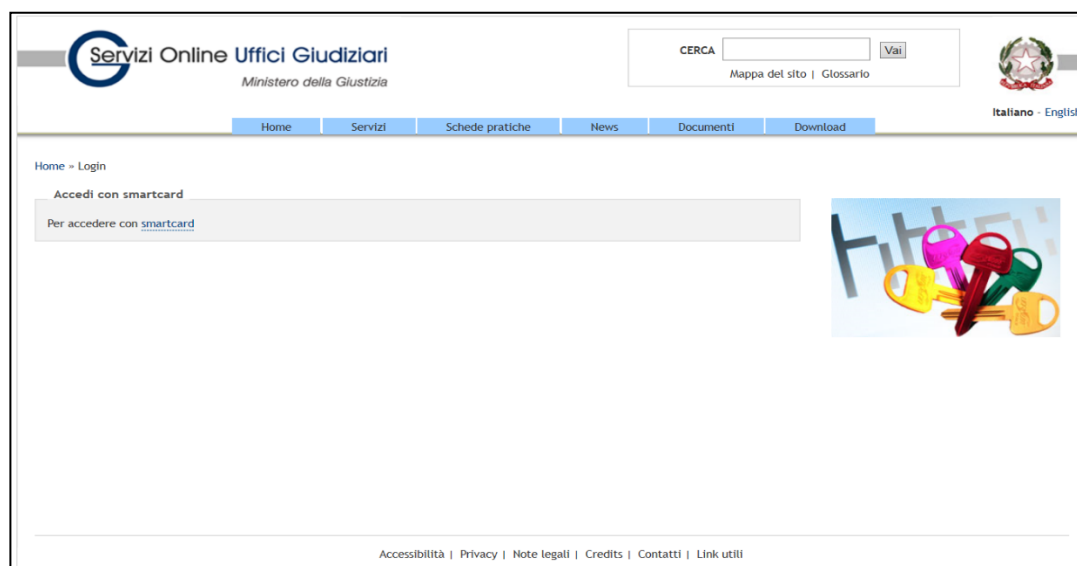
Servizi Online Uffici Giudiziari
Ministero della Giustizia

CERCA Vai
Mappa del sito | Glossario

Italiano - Englis

Home Servizi Schede pratiche News Documenti Download

Home » Login

Accedi con smartcard

Per accedere con smartcard

Accessibilità | Privacy | Note legali | Credits | Contatti | Link utili